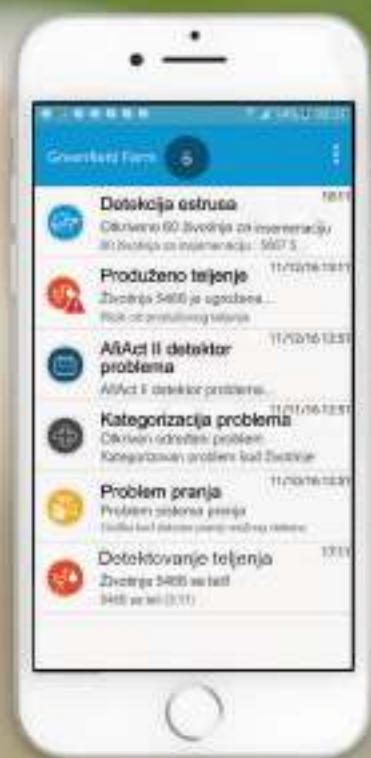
Greenfield Farm 6

Detekcija estrusa
Otkriveno 60 životinja za inseminaciju
60 životinja za inseminaciju : 5607 S

Produženo teljenje
Životinja 5466 je ugrožena...
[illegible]

AfiAct II detektor problema
AfiAct II detektor problema...

Kategorizacija problema
Otkriven određeni problem
Kategorizovan problem kod životinje

Problem pranja
Problem sistema pranja
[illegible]

Detektovanje teljenja
Životinja 5465 se teli
5465 se teli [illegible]